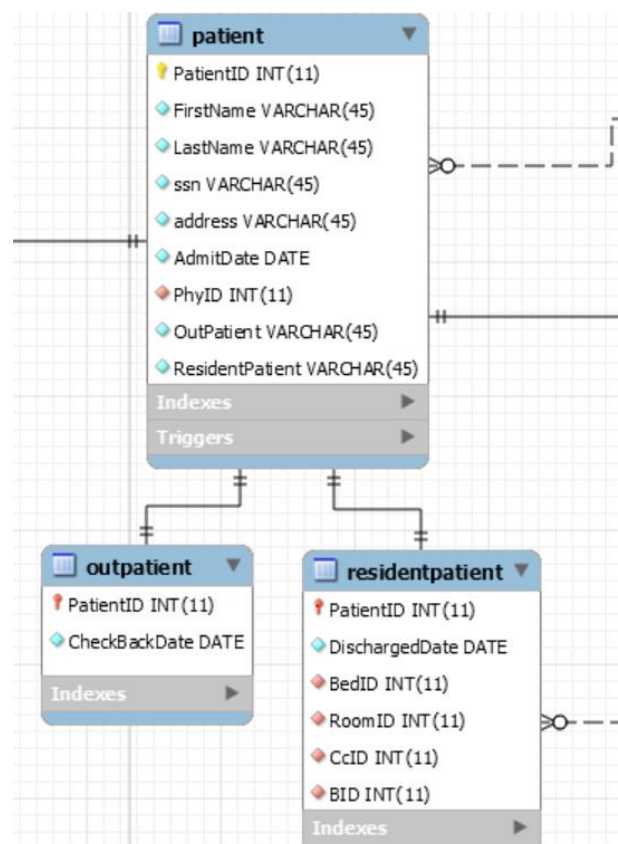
patient
PatientID INT(11)
FirstName VARCHAR(45)
LastName VARCHAR(45)
ssn VARCHAR(45)
address VARCHAR(45)
AdmitDate DATE
PhyID INT(11)
OutPatient VARCHAR(45)
ResidentPatient VARCHAR(45)
Indexes
Triggers

outpatient
PatientID INT(11)
CheckBackDate DATE
Indexes

residentpatient
PatientID INT(11)
DischargedDate DATE
BedID INT(11)
RoomID INT(11)
CcID INT(11)
BID INT(11)
Indexes